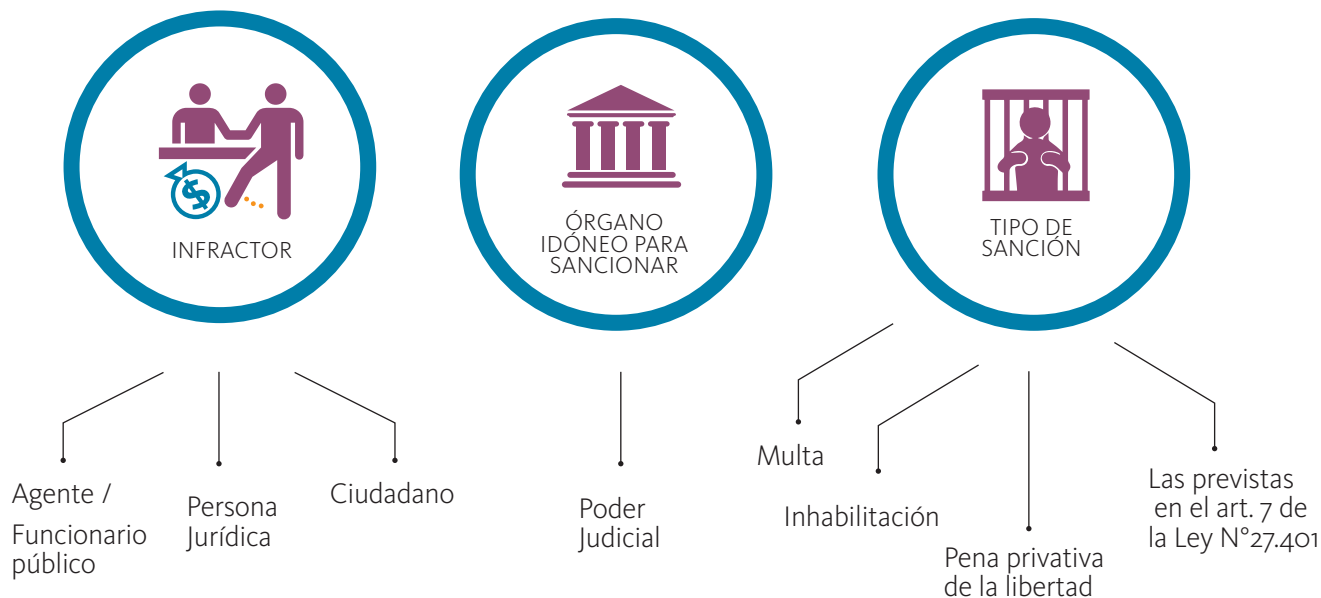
INFRACTOR

ÓRGANO IDÓNEO PARA SANCIONAR

TIPO DE SANCIÓN

Agente / Funcionario público

Persona Jurídica

Ciudadano

Poder Judicial

Multa

Inhabilitación

Pena privativa de la libertad

Las previstas en el art. 7 de la Ley N°27.401